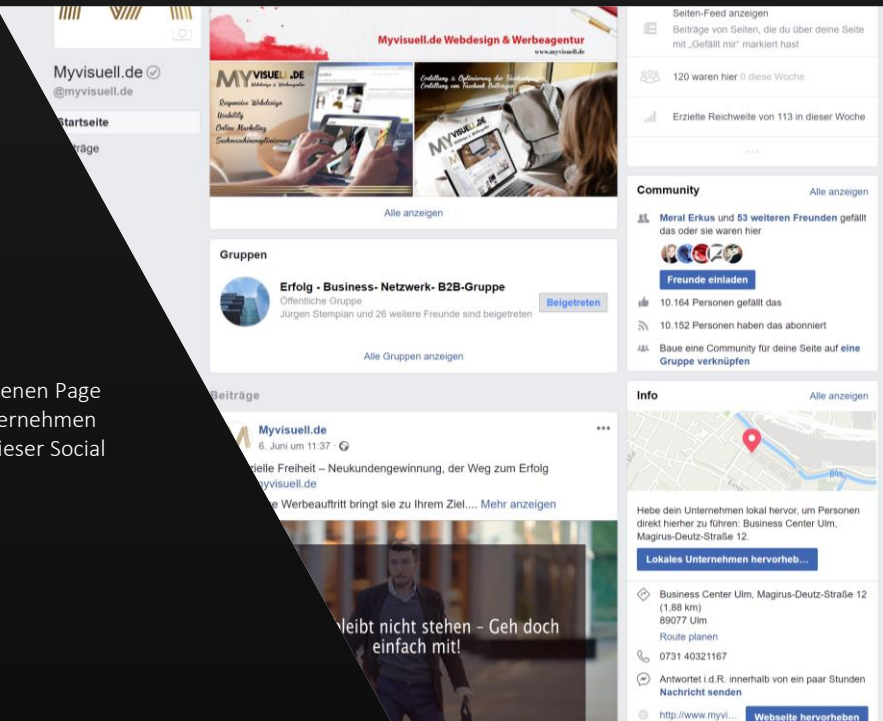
Myvisuell.de
@myvisuell.de

Startseite

räge

enen Page
ernehmen
ieser Social

Myvisuell.de Webdesign & Werbeagentur
www.myvisuell.de

MYVISUELL.DE
Webdesign & Werbeagentur
Responsive Webdesign
Usability
Online Marketing
Suchmaschinenoptimierung

Erstellung & Optimierung der Facebookseite
Erstellung von Facebook Beiträgen

Alle anzeigen

Gruppen

Erfolg - Business- Netzwerk- B2B-Gruppe
Öffentliche Gruppe
Jürgen Stempian und 26 weitere Freunde sind beigetreten
Beigetreten

Alle Gruppen anzeigen

Beiträge

Myvisuell.de
6. Juni um 11:37 ·

zielle Freiheit – Neukundengewinnung, der Weg zum Erfolg
myvisuell.de

e Werbeauftritt bringt sie zu Ihrem Ziel.... Mehr anzeigen

leibt nicht stehen - Geh doch einfach mit!

Seiten-Feed anzeigen
Beiträge von Seiten, die du über deine Seite mit „Gefällt mir" markiert hast

120 waren hier 0 diese Woche

Erzielte Reichweite von 113 in dieser Woche

Community
Alle anzeigen

Meral Erkus und 53 weiteren Freunden gefällt das oder sie waren hier

Freunde einladen

10.164 Personen gefällt das

10.152 Personen haben das abonniert

Baue eine Community für deine Seite auf eine Gruppe verknüpfen

Info
Alle anzeigen

Hebe dein Unternehmen lokal hervor, um Personen direkt hierher zu führen: Business Center Ulm, Magirus-Deutz-Straße 12.

Lokales Unternehmen hervorheb...

Business Center Ulm, Magirus-Deutz-Straße 12 (1,88 km)
89077 Ulm
Route planen

0731 40321167

Antwortet i.d.R. innerhalb von ein paar Stunden
Nachricht senden

http://www.myvi...
Webseite hervorheben